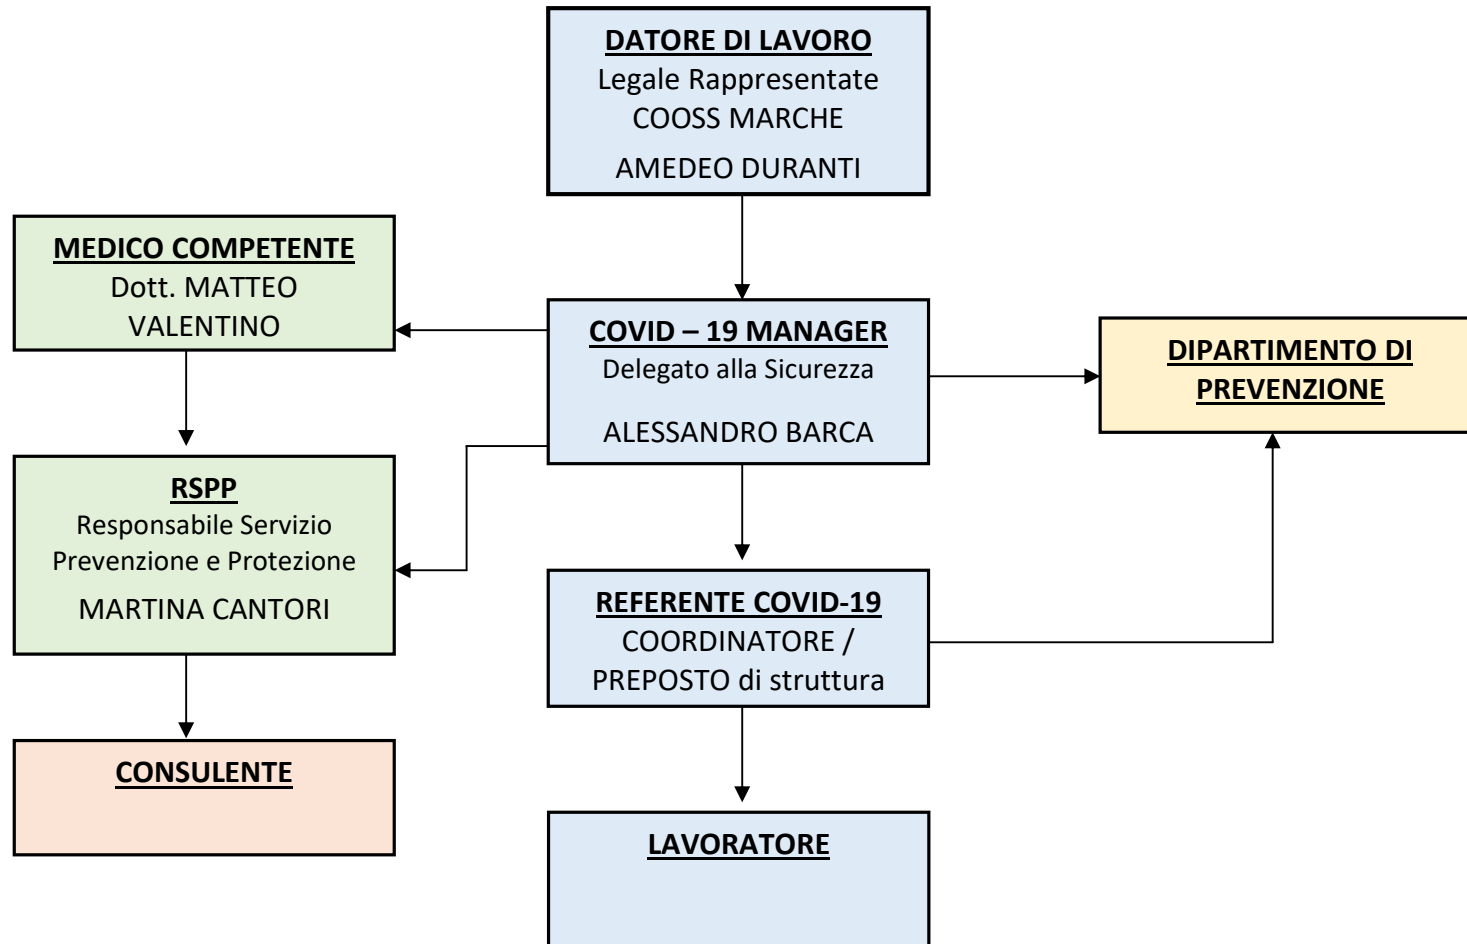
DATORE DI LAVORO
Legale Rappresentate
COOSS MARCHE
AMEDEO DURANTI

MEDICO COMPETENTE
Dott. MATTEO VALENTINO

COVID – 19 MANAGER
Delegato alla Sicurezza
ALESSANDRO BARCA

DIPARTIMENTO DI PREVENZIONE

RSPP
Responsabile Servizio Prevenzione e Protezione
MARTINA CANTORI

REFERENTE COVID-19
COORDINATORE / PREPOSTO di struttura

CONSULENTE

LAVORATORE